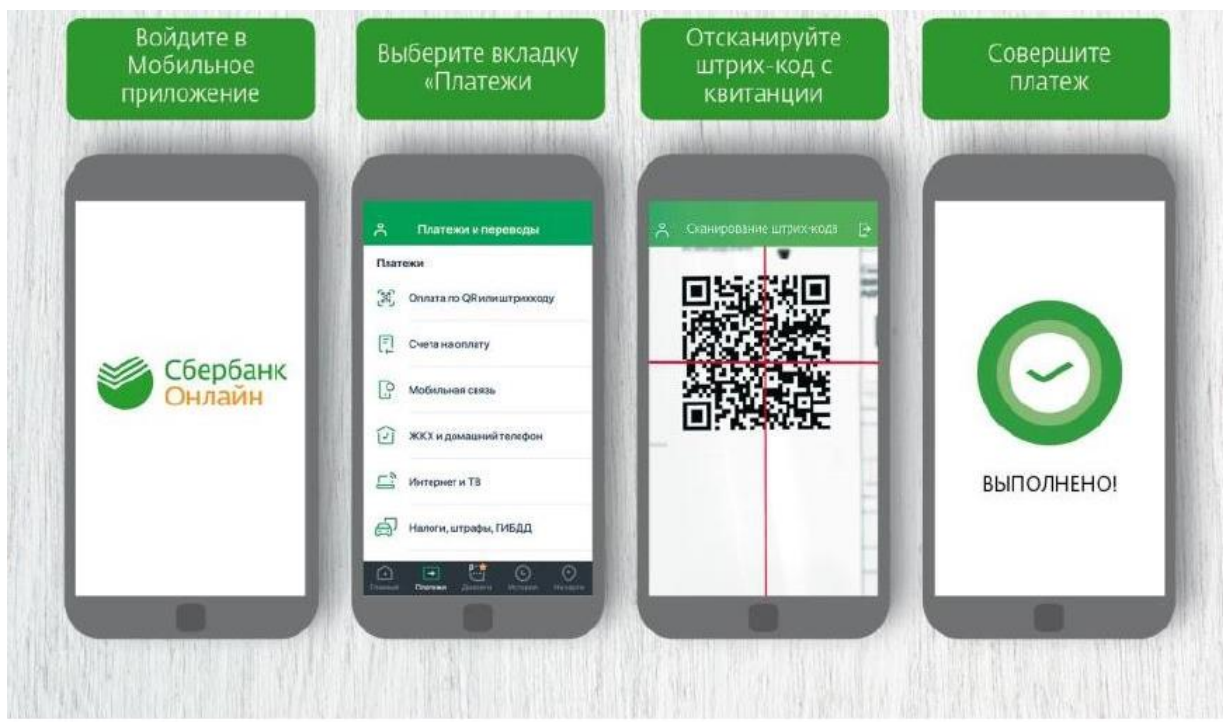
Войдите в Мобильное приложение

Выберите вкладку «Платежи

Отсканируйте штрих-код с квитанции

Совершите платеж

Сбербанк Онлайн

Платежи и переводы

Платежи

Оплата по QR или штрихкоду

Счета на оплату

Мобильная связь

ЖКХ и домашний телефон

Интернет и ТВ

Налоги, штрафы, ГИБДД

Главный Платежи Диалоги История Нагадати

Сканирование штрих-кода

ВЫПОЛНЕНО!